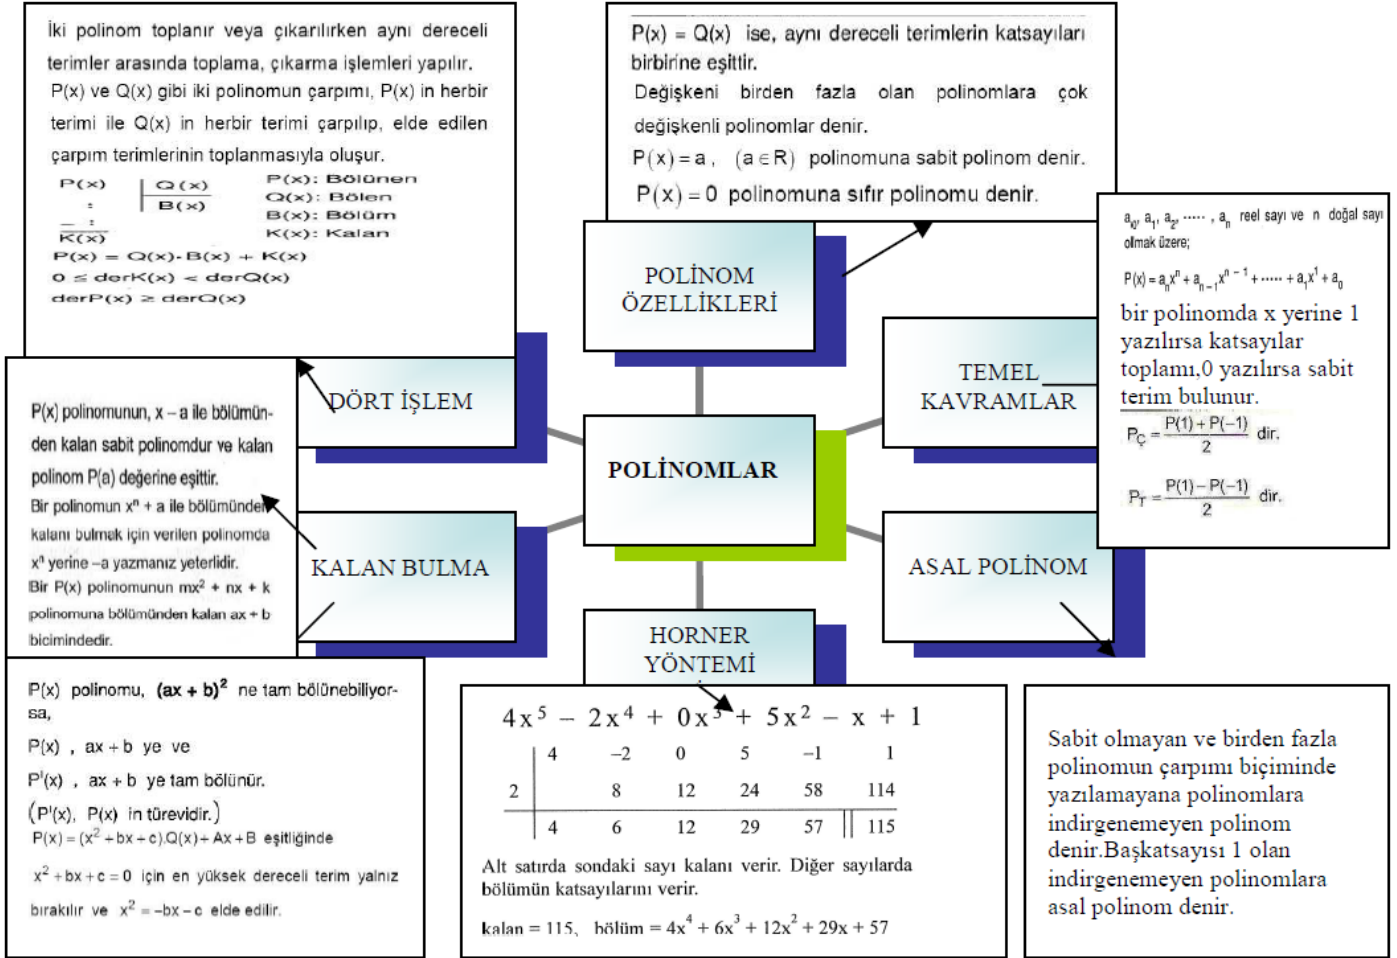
İki polinom toplanır veya çıkarılırken aynı dereceli terimler arasında toplama, çıkarma işlemleri yapılır.
P(x) ve Q(x) gibi iki polinomun çarpımı, P(x) in herbir terimi ile Q(x) in herbir terimi çarpılıp, elde edilen çarpım terimlerinin toplanmasıyla oluşur.

| P(x) | Q(x) |
|---|---|
| : | B(x) |
| K(x) | |

P(x): Bölünen
Q(x): Bölen
B(x): Bölüm
K(x): Kalan
$P(x) = Q(x) \cdot B(x) + K(x)$
$0 \leq derK(x) < derQ(x)$
$derP(x) \geq derQ(x)$

P(x) = Q(x) ise, aynı dereceli terimlerin katsayıları birbirine eşittir.
Değişkeni birden fazla olan polinomlara çok değişkenli polinomlar denir.
$P(x) = a$, $(a \in R)$ polinomuna sabit polinom denir.
$P(x) = 0$ polinomuna sıfır polinomu denir.

POLİNOM ÖZELLİKLERİ

$a_0, a_1, a_2, \ldots, a_n$ reel sayı ve n doğal sayı olmak üzere;
$P(x) = a_nx^n + a_{n-1}x^{n-1} + \ldots + a_1x^1 + a_0$
bir polinomda x yerine 1 yazılırsa katsayılar toplamı,0 yazılırsa sabit terim bulunur.
$P_Ç = \frac{P(1)+P(-1)}{2}$ dir.
$P_T = \frac{P(1)-P(-1)}{2}$ dir.

DÖRT İŞLEM

TEMEL KAVRAMLAR

POLİNOMLAR

P(x) polinomunun, x – a ile bölümünden kalan sabit polinomdur ve kalan polinom P(a) değerine eşittir.
Bir polinomun $x^n + a$ ile bölümünden kalanı bulmak için verilen polinomda $x^n$ yerine –a yazmanız yeterlidir.
Bir P(x) polinomunun $mx^2 + nx + k$ polinomuna bölümünden kalan ax + b biçimindedir.

KALAN BULMA

ASAL POLİNOM

HORNER YÖNTEMİ

P(x) polinomu, $(ax + b)^2$ ne tam bölünebiliyorsa,
P(x) , ax + b ye ve
P'(x) , ax + b ye tam bölünür.
(P'(x), P(x) in türevidir.)
$P(x) = (x^2 + bx + c).Q(x) + Ax + B$ eşitliğinde
$x^2 + bx + c = 0$ için en yüksek dereceli terim yalnız bırakılır ve $x^2 = -bx - c$ elde edilir.

$4x^5 - 2x^4 + 0x^3 + 5x^2 - x + 1$

| | 4 | -2 | 0 | 5 | -1 | 1 |
|---|---|---|---|---|---|---|
| 2 | | 8 | 12 | 24 | 58 | 114 |
| | 4 | 6 | 12 | 29 | 57 | 115 |

Alt satırda sondaki sayı kalanı verir. Diğer sayılarda bölümün katsayılarını verir.
kalan = 115, bölüm = $4x^4 + 6x^3 + 12x^2 + 29x + 57$

Sabit olmayan ve birden fazla polinomun çarpımı biçiminde yazılamayana polinomlara indirgenemeyen polinom denir.Başkatsayısı 1 olan indirgenemeyen polinomlara asal polinom denir.